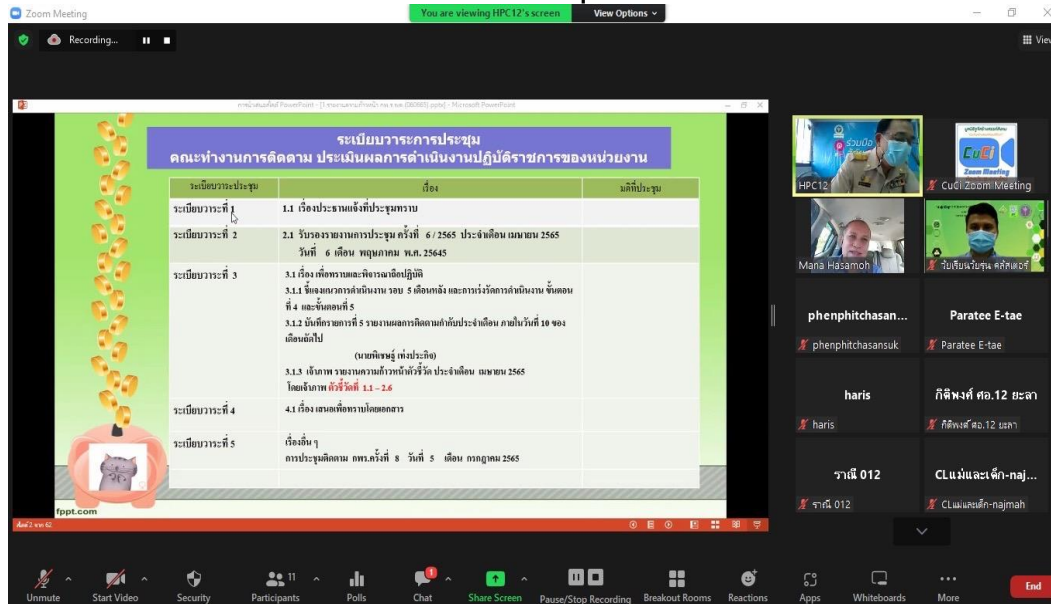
Zoom Meeting

You are viewing HPC12's screen

View Options

Recording...

View

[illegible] - Microsoft PowerPoint

ระเบียบวาระการประชุม
คณะทำงานการติดตาม ประเมินผลการดำเนินงานปฏิบัติราชการของหน่วยงาน

| ระเบียบวาระประชุม | เรื่อง | มติที่ประชุม |
|---|---|---|
| ระเบียบวาระที่ 1 | 1.1 เรื่องประธานแจ้งที่ประชุมทราบ | |
| ระเบียบวาระที่ 2 | 2.1 รับรองรายงานการประชุม ครั้งที่ 6 / 2565 ประจำเดือน เมษายน 2565 วันที่ 6 เดือน พฤษภาคม พ.ศ. 25645 | |
| ระเบียบวาระที่ 3 | 3.1 เรื่อง เพื่อทราบและพิจารณาถือปฏิบัติ 3.1.1 ชี้แจงแนวทางการดำเนินงาน รอบ 5 เดือนหลัง และการเร่งรัดการดำเนินงาน ขั้นตอนที่ 4 และขั้นตอนที่ 5 3.1.2 บันทึกรายการที่ 5 รายงานผลการติดตามกำกับประจำเดือน ภายในวันที่ 10 ของเดือนถัดไป (นายพิเชษฐ์ เพ่งประกิจ) 3.1.3 เจ้าภาพ รายงานความก้าวหน้าตัวชี้วัด ประจำเดือน เมษายน 2565 โดยเจ้าภาพ ตัวชี้วัดที่ 1.1 – 2.6 | |
| ระเบียบวาระที่ 4 | 4.1 เรื่อง เสนอเพื่อทราบโดยเอกสาร | |
| ระเบียบวาระที่ 5 | เรื่องอื่น ๆ การประชุมติดตาม กพร.ครั้งที่ 8 วันที่ 5 เดือน กรกฎาคม 2565 | |

fppt.com

สไลด์ 2 จาก 62

HPC12
CuCi Zoom Meeting
Mana Hasamoh
วีระชัย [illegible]
phenphitchasan...
phenphitchasansuk
Paratee E-tae
Paratee E-tae
haris
haris
กิตติพงศ์ ศอ.12 ยะลา
กิตติพงศ์ ศอ.12 ยะลา
รานี 012
รานี 012
CLแม่และเด็ก-naj...
CLแม่และเด็ก-najmah

Unmute
Start Video
Security
11
Participants
Polls
Chat
Share Screen
Pause/Stop Recording
Breakout Rooms
Reactions
Apps
Whiteboards
More
End